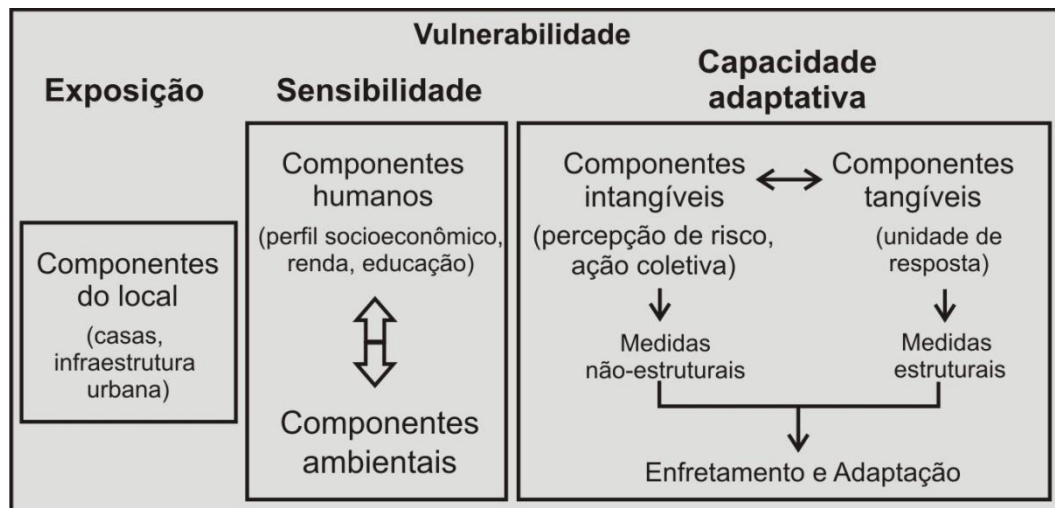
Vulnerabilidade

Exposição

Componentes do local

(casas, infraestrutura urbana)

Sensibilidade

Componentes humanos

(perfil socioeconômico, renda, educação)

Componentes ambientais

Capacidade adaptativa

Componentes intangíveis

(percepção de risco, ação coletiva)

Medidas não-estruturais

Componentes tangíveis

(unidade de resposta)

Medidas estruturais

Enfretamento e Adaptação